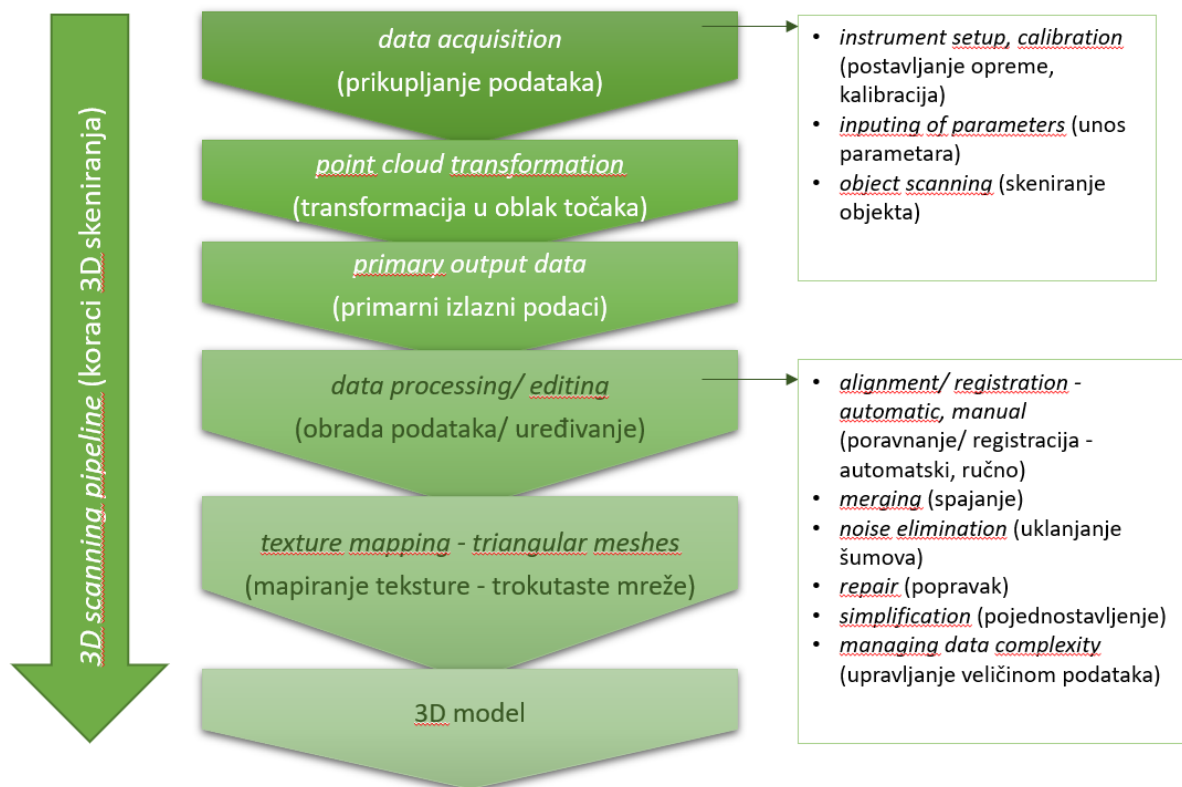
3D scanning pipeline (koraci 3D skeniranja)

data acquisition
(prikupljanje podataka)

point cloud transformation
(transformacija u oblak točaka)

primary output data
(primarni izlazni podaci)

data processing/ editing
(obrada podataka/ uređivanje)

texture mapping - triangular meshes
(mapiranje teksture - trokutaste mreže)

3D model

- instrument setup, calibration (postavljanje opreme, kalibracija)
- inputing of parameters (unos parametara)
- object scanning (skeniranje objekta)

- alignment/ registration - automatic, manual (poravnanje/ registracija - automatski, ručno)
- merging (spajanje)
- noise elimination (uklanjanje šumova)
- repair (popravak)
- simplification (pojednostavljenje)
- managing data complexity (upravljanje veličinom podataka)